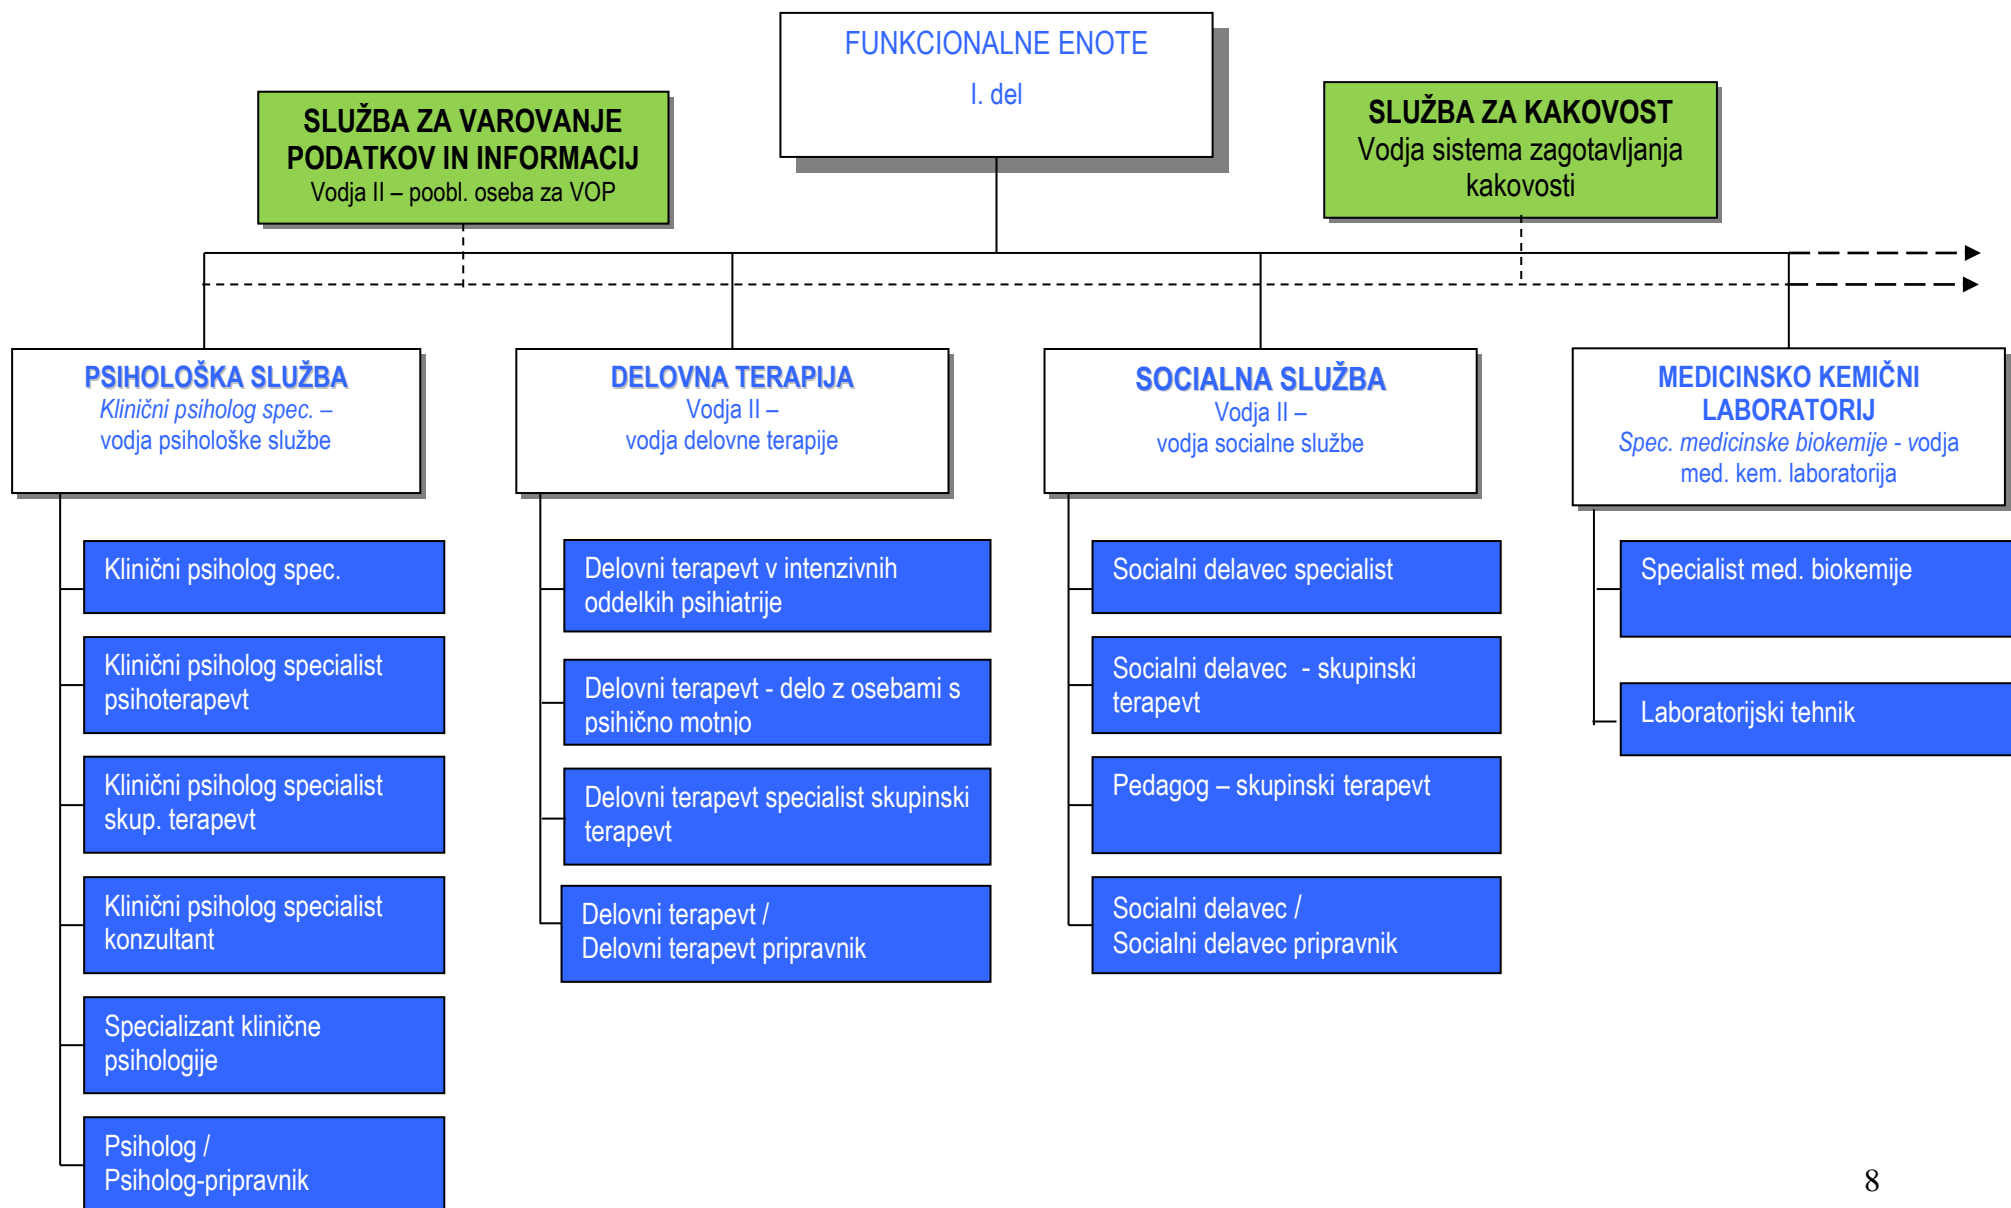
FUNKCIONALNE ENOTE

I. del

SLUŽBA ZA VAROVANJE PODATKOV IN INFORMACIJ
Vodja II – poobl. oseba za VOP

SLUŽBA ZA KAKOVOST
Vodja sistema zagotavljanja kakovosti

PSIHOLOŠKA SLUŽBA
Klinični psiholog spec. – vodja psihološke službe

Klinični psiholog spec.

Klinični psiholog specialist psihoterapevt

Klinični psiholog specialist skup. terapevt

Klinični psiholog specialist konzultant

Specializant klinične psihologije

Psiholog / Psiholog-pripravnik

DELOVNA TERAPIJA
Vodja II – vodja delovne terapije

Delovni terapevt v intenzivnih oddelkih psihiatrije

Delovni terapevt - delo z osebami s psihično motnjo

Delovni terapevt specialist skupinski terapevt

Delovni terapevt / Delovni terapevt pripravnik

SOCIALNA SLUŽBA
Vodja II – vodja socialne službe

Socialni delavec specialist

Socialni delavec - skupinski terapevt

Pedagog – skupinski terapevt

Socialni delavec / Socialni delavec pripravnik

MEDICINSKO KEMIČNI LABORATORIJ
Spec. medicinske biokemije - vodja med. kem. laboratorija

Specialist med. biokemije

Laboratorijski tehnik

8